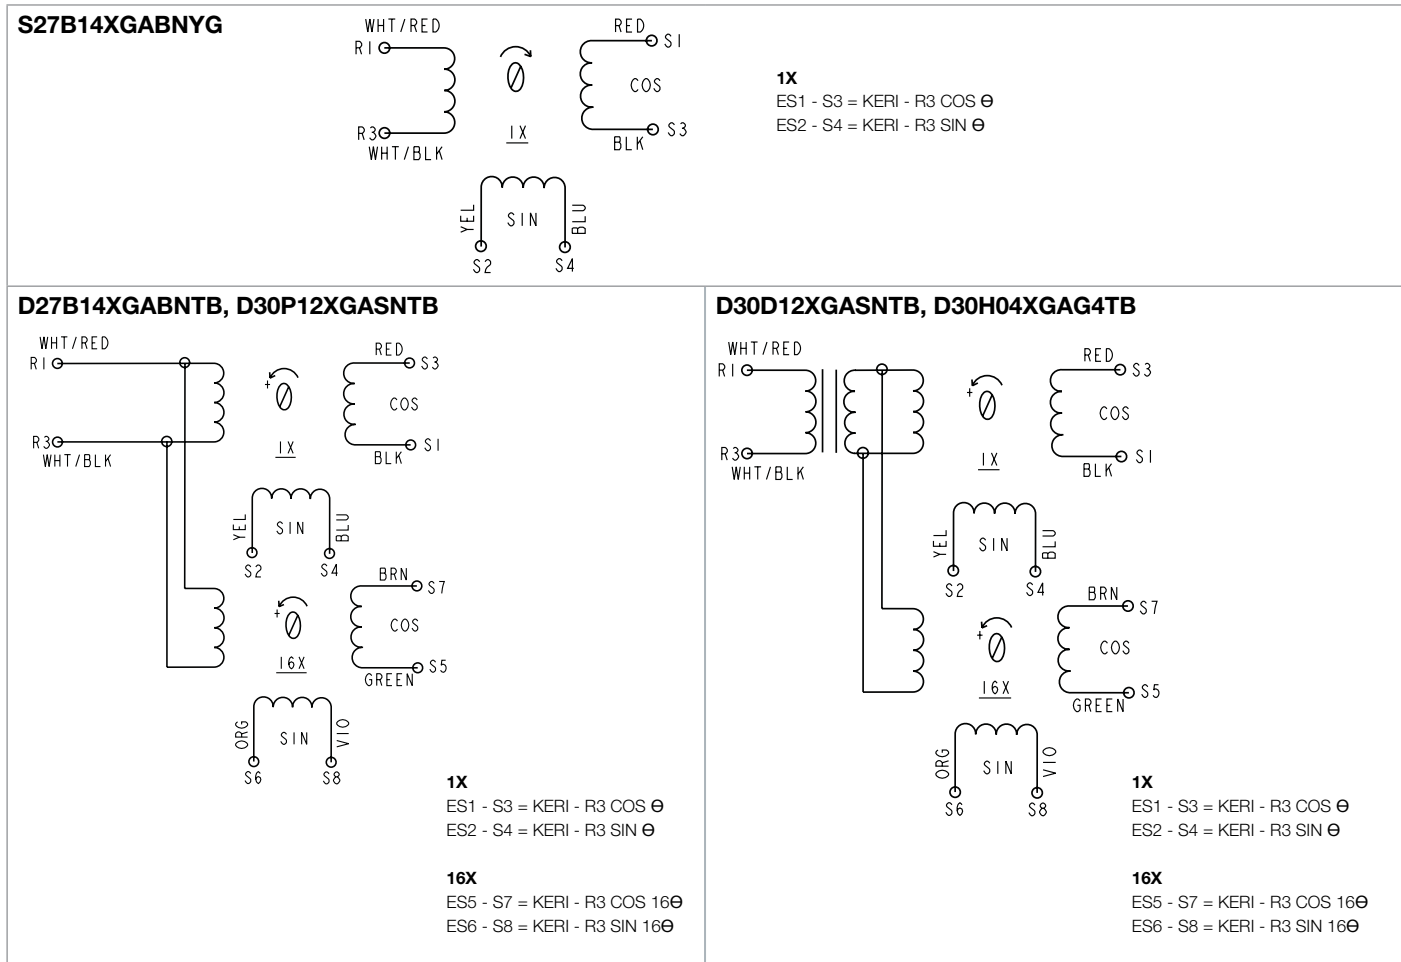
S27B14XGABNYG

WHT/RED
R1
R3
WHT/BLK
1X
RED
S1
COS
BLK
S3
YEL
SIN
BLU
S2
S4

1X
ES1 - S3 = KERI - R3 COS ϴ
ES2 - S4 = KERI - R3 SIN ϴ

D27B14XGABNTB, D30P12XGASNTB

WHT/RED
R1
R3
WHT/BLK
1X
RED
S3
COS
BLK
S1
YEL
SIN
BLU
S2
S4
16X
BRN
S7
COS
GREEN
S5
ORG
SIN
VIO
S6
S8

1X
ES1 - S3 = KERI - R3 COS ϴ
ES2 - S4 = KERI - R3 SIN ϴ

16X
ES5 - S7 = KERI - R3 COS 16ϴ
ES6 - S8 = KERI - R3 SIN 16ϴ

D30D12XGASNTB, D30H04XGAG4TB

WHT/RED
R1
R3
WHT/BLK
1X
RED
S3
COS
BLK
S1
YEL
SIN
BLU
S2
S4
16X
BRN
S7
COS
GREEN
S5
ORG
SIN
VIO
S6
S8

1X
ES1 - S3 = KERI - R3 COS ϴ
ES2 - S4 = KERI - R3 SIN ϴ

16X
ES5 - S7 = KERI - R3 COS 16ϴ
ES6 - S8 = KERI - R3 SIN 16ϴ